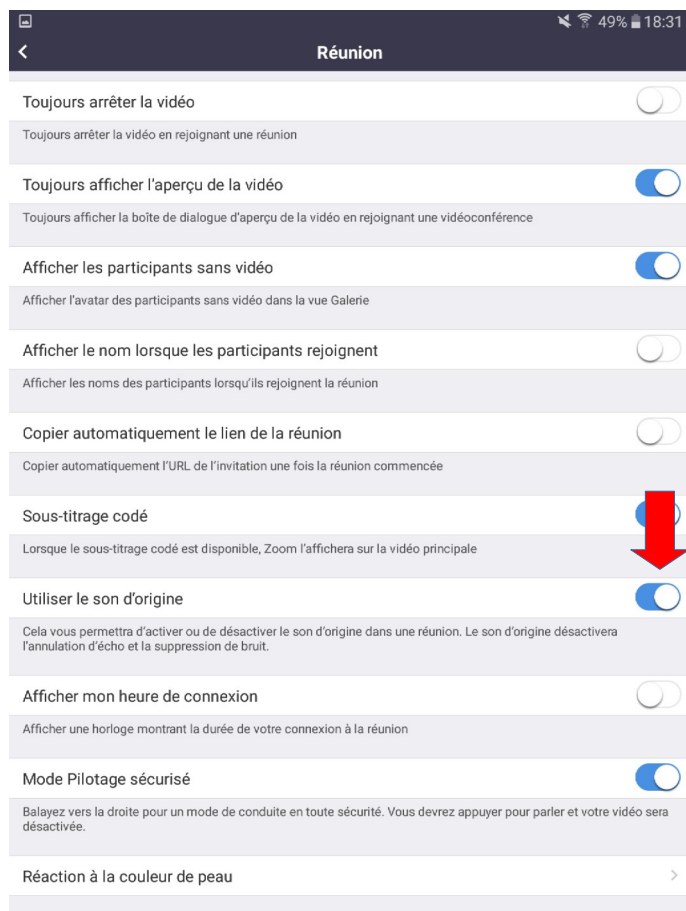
49% 18:31

Réunion

Toujours arrêter la vidéo

Toujours arrêter la vidéo en rejoignant une réunion

Toujours afficher l'aperçu de la vidéo

Toujours afficher la boîte de dialogue d'aperçu de la vidéo en rejoignant une vidéoconférence

Afficher les participants sans vidéo

Afficher l'avatar des participants sans vidéo dans la vue Galerie

Afficher le nom lorsque les participants rejoignent

Afficher les noms des participants lorsqu'ils rejoignent la réunion

Copier automatiquement le lien de la réunion

Copier automatiquement l'URL de l'invitation une fois la réunion commencée

Sous-titrage codé

Lorsque le sous-titrage codé est disponible, Zoom l'affichera sur la vidéo principale

Utiliser le son d'origine

Cela vous permettra d'activer ou de désactiver le son d'origine dans une réunion. Le son d'origine désactivera l'annulation d'écho et la suppression de bruit.

Afficher mon heure de connexion

Afficher une horloge montrant la durée de votre connexion à la réunion

Mode Pilotage sécurisé

Balayez vers la droite pour un mode de conduite en toute sécurité. Vous devrez appuyer pour parler et votre vidéo sera désactivée.

Réaction à la couleur de peau